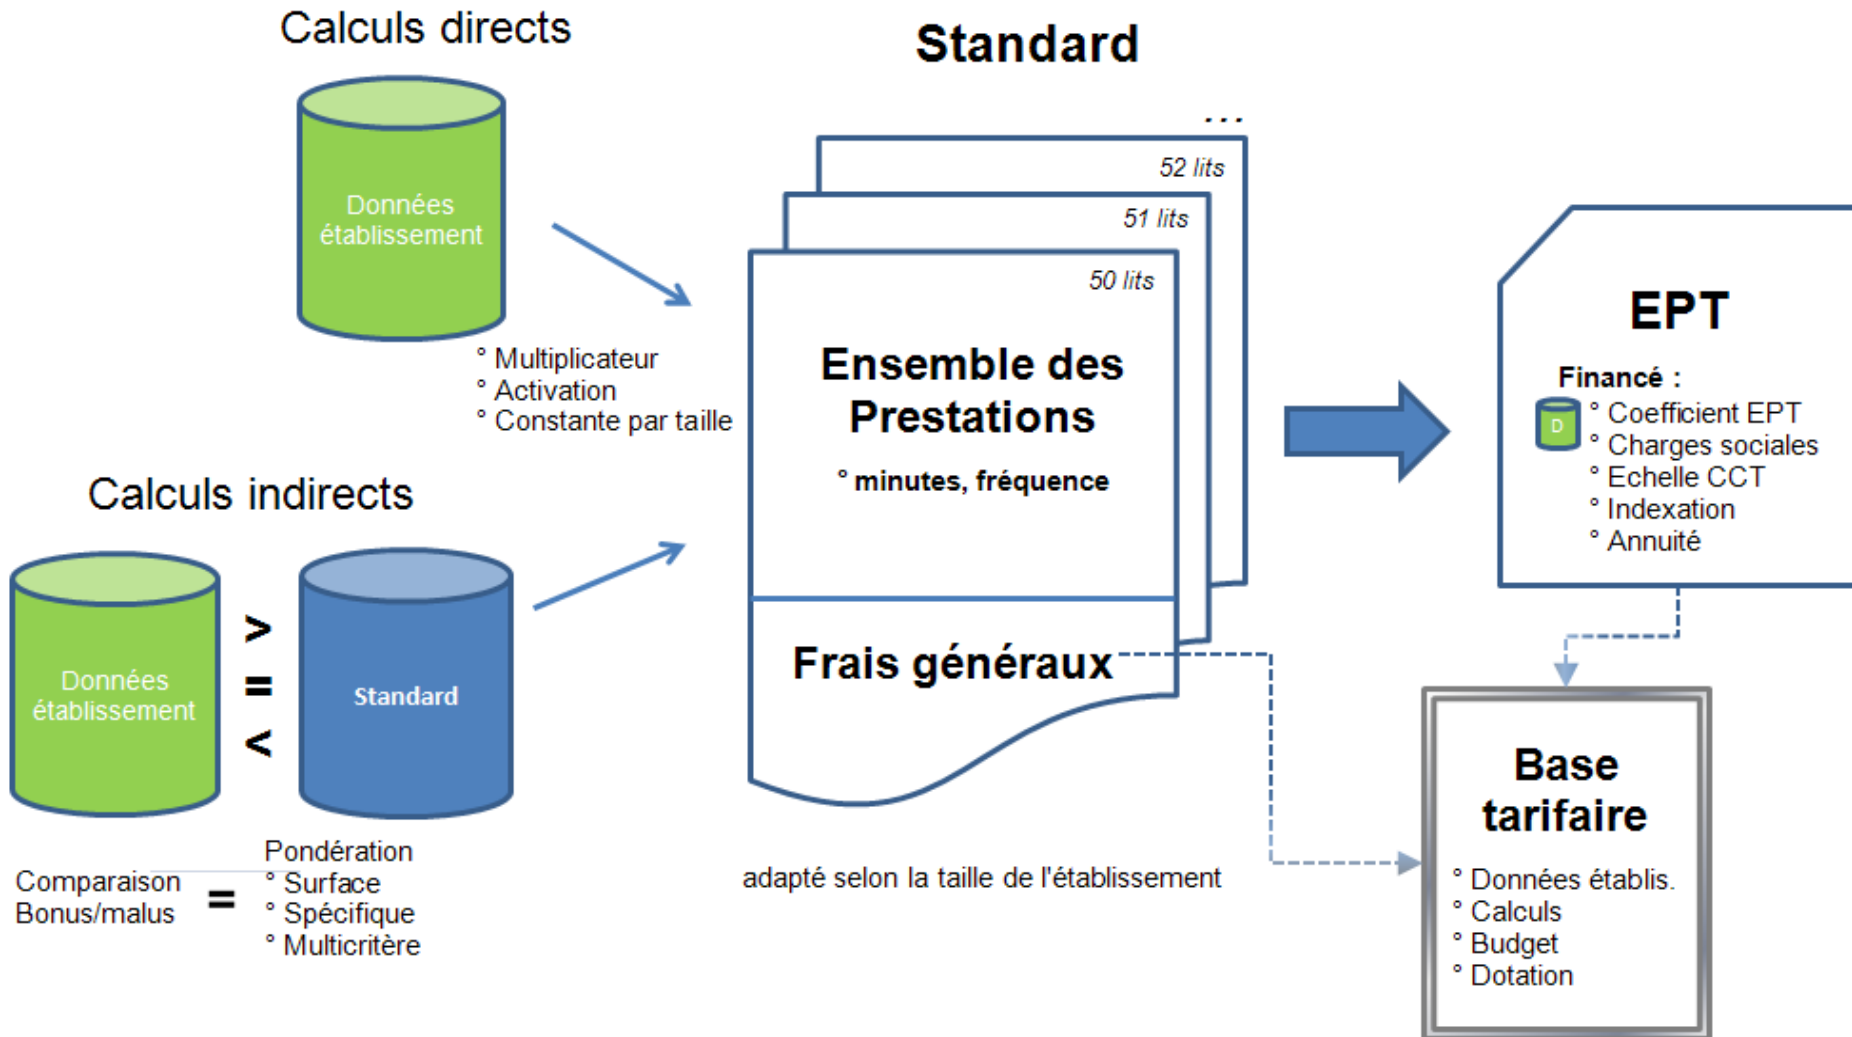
Calculs directs

Standard

Données établissement

° Multiplicateur
° Activation
° Constante par taille

...

52 lits

51 lits

50 lits

Ensemble des Prestations

° minutes, fréquence

Frais généraux

EPT

Financé :

D

° Coefficient EPT
° Charges sociales
° Echelle CCT
° Indexation
° Annuité

Calculs indirects

Données établissement

>
=
<

Standard

Base tarifaire

° Données établis.
° Calculs
° Budget
° Dotation

Comparaison Bonus/malus

=

Pondération
° Surface
° Spécifique
° Multicritère

adapté selon la taille de l'établissement